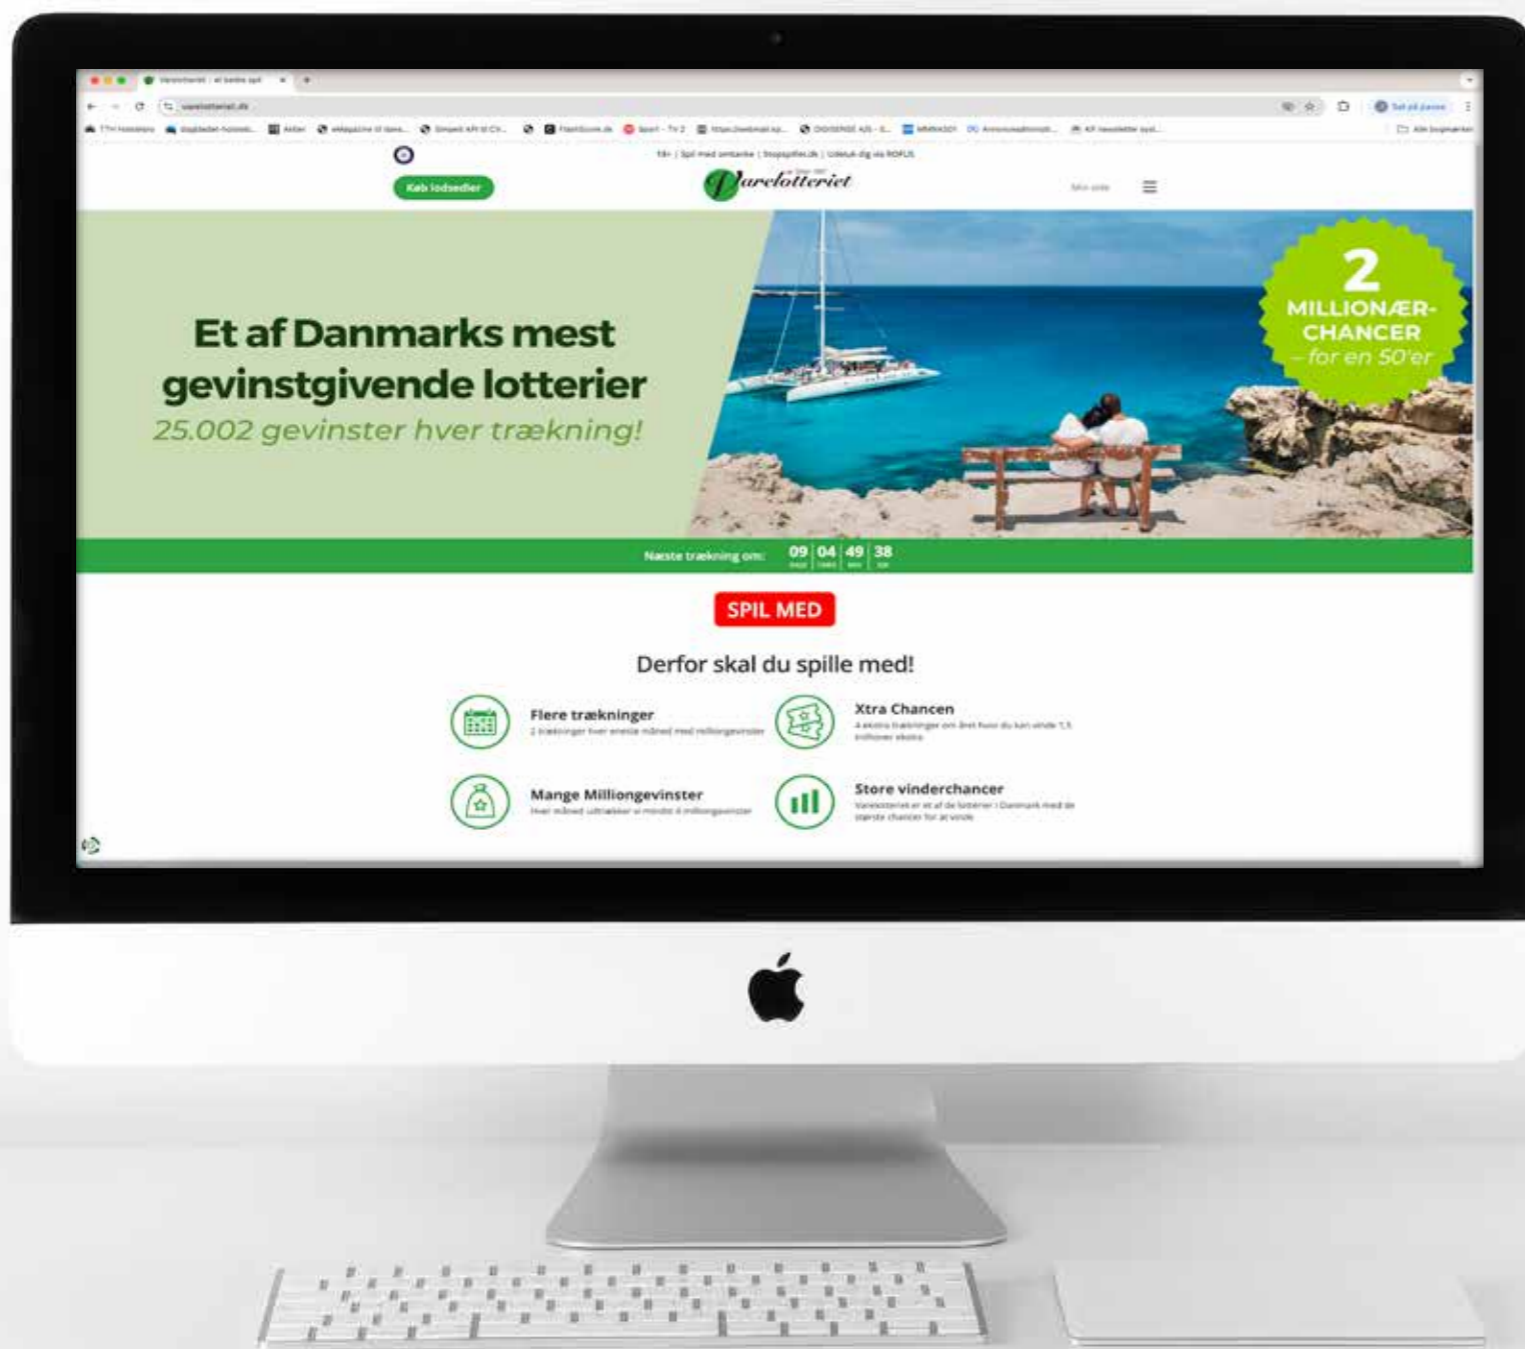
Varelotteriet – et bedre spil

varelotteriet.dk

18+ | Spil med omtanke | Stopspillet.dk | Udelukkelse via ROFUS

Køb lodsedler

Varelotteriet

Min side

Et af Danmarks mest gevinstgivende lotterier
25.002 gevinster hver trækning!

2
MILLIONÆR-CHANCER
– for en 50'er

Næste trækning om: 09 | 04 | 49 | 38

SPIL MED

Derfor skal du spille med!

Flere trækninger
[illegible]

Xtra Chancen
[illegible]

Mange Milliongevinster
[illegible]

Store vinderchancer
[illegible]